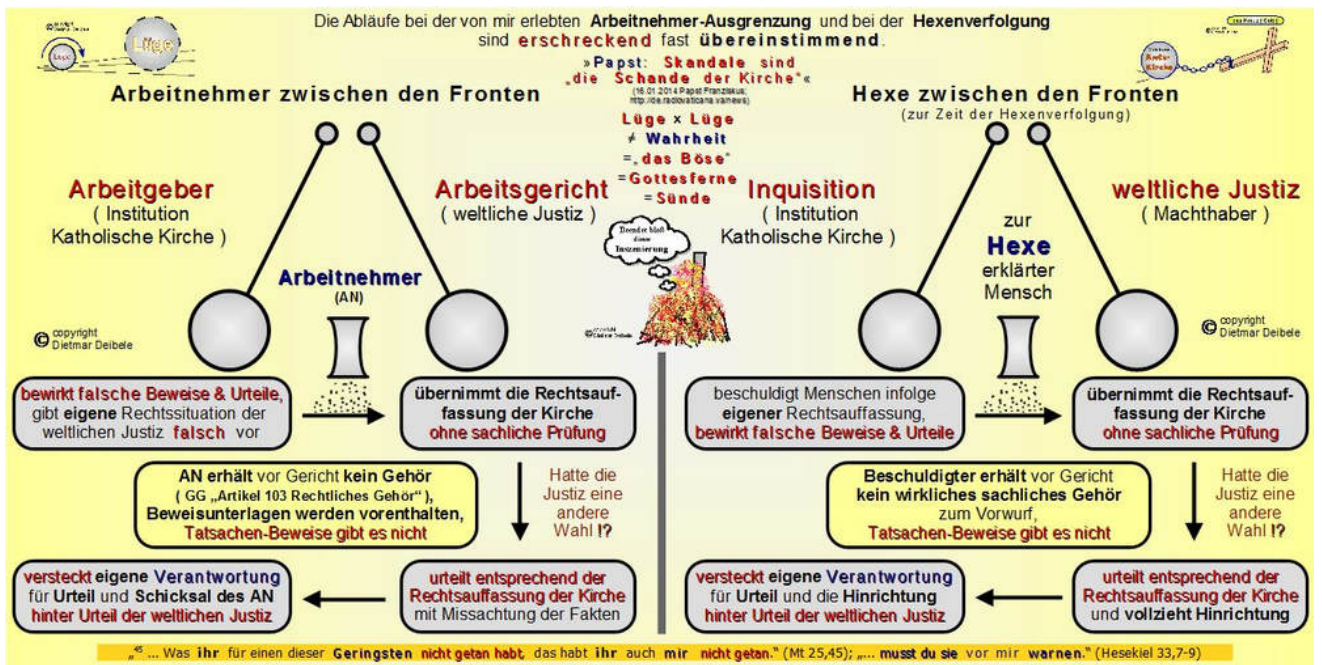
Die Abläufe bei der von mir erlebten Arbeitnehmer-Ausgrenzung und bei der Hexenverfolgung sind erschreckend fast übereinstimmend.

Lüge

»Papst: Skandale sind „die Schande der Kirche"«
(16.01.2014 Papst Franziskus; http://de.radiovaticana.va/news)

Arbeitnehmer zwischen den Fronten

Hexe zwischen den Fronten
(zur Zeit der Hexenverfolgung)

Lüge x Lüge
≠ Wahrheit
= „das Böse"
= Gottesferne
= Sünde

Arbeitgeber
( Institution Katholische Kirche )

Arbeitsgericht
( weltliche Justiz )

Inquisition
( Institution Katholische Kirche )

weltliche Justiz
( Machthaber )

Drumherum bloß diese Inszenierung

Arbeitnehmer
(AN)

zur
Hexe
erklärter
Mensch

© copyright Dietmar Deibele

© copyright Dietmar Deibele

© copyright Dietmar Deibele

bewirkt falsche Beweise & Urteile, gibt eigene Rechtssituation der weltlichen Justiz falsch vor

übernimmt die Rechtsauffassung der Kirche ohne sachliche Prüfung

beschuldigt Menschen infolge eigener Rechtsauffassung, bewirkt falsche Beweise & Urteile

übernimmt die Rechtsauffassung der Kirche ohne sachliche Prüfung

AN erhält vor Gericht kein Gehör ( GG „Artikel 103 Rechtliches Gehör" ), Beweisunterlagen werden vorenthalten, Tatsachen-Beweise gibt es nicht

Hatte die Justiz eine andere Wahl !?

Beschuldigter erhält vor Gericht kein wirkliches sachliches Gehör zum Vorwurf, Tatsachen-Beweise gibt es nicht

Hatte die Justiz eine andere Wahl !?

versteckt eigene Verantwortung für Urteil und Schicksal des AN hinter Urteil der weltlichen Justiz

urteilt entsprechend der Rechtsauffassung der Kirche mit Missachtung der Fakten

versteckt eigene Verantwortung für Urteil und die Hinrichtung hinter Urteil der weltlichen Justiz

urteilt entsprechend der Rechtsauffassung der Kirche und vollzieht Hinrichtung

„⁴⁵ ... Was ihr für einen dieser Geringsten nicht getan habt, das habt ihr auch mir nicht getan." (Mt 25,45); „... musst du sie vor mir warnen." (Hesekiel 33,7-9)